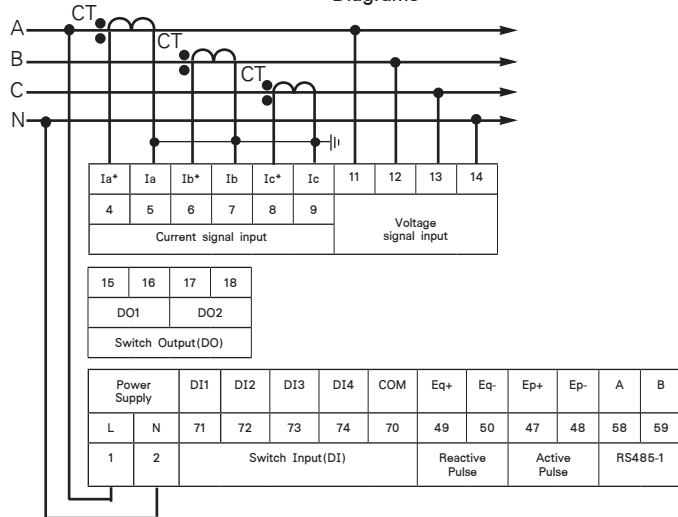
Diagrams

A
B
C
N
CT
CT
CT

| Ia* | Ia | Ib* | Ib | Ic* | Ic | 11 | 12 | 13 | 14 |
|---|---|---|---|---|---|---|---|---|---|
| 4 | 5 | 6 | 7 | 8 | 9 | Voltage signal input | | | |
| Current signal input | | | | | | | | | |

| 15 | 16 | 17 | 18 |
|---|---|---|---|
| DO1 | | DO2 | |
| Switch Output(DO) | | | |

| Power Supply | | DI1 | DI2 | DI3 | DI4 | COM | Eq+ | Eq- | Ep+ | Ep- | A | B |
|---|---|---|---|---|---|---|---|---|---|---|---|---|
| L | N | 71 | 72 | 73 | 74 | 70 | 49 | 50 | 47 | 48 | 58 | 59 |
| 1 | 2 | Switch Input(DI) | | | | | Reactive Pulse | | Active Pulse | | RS485-1 | |